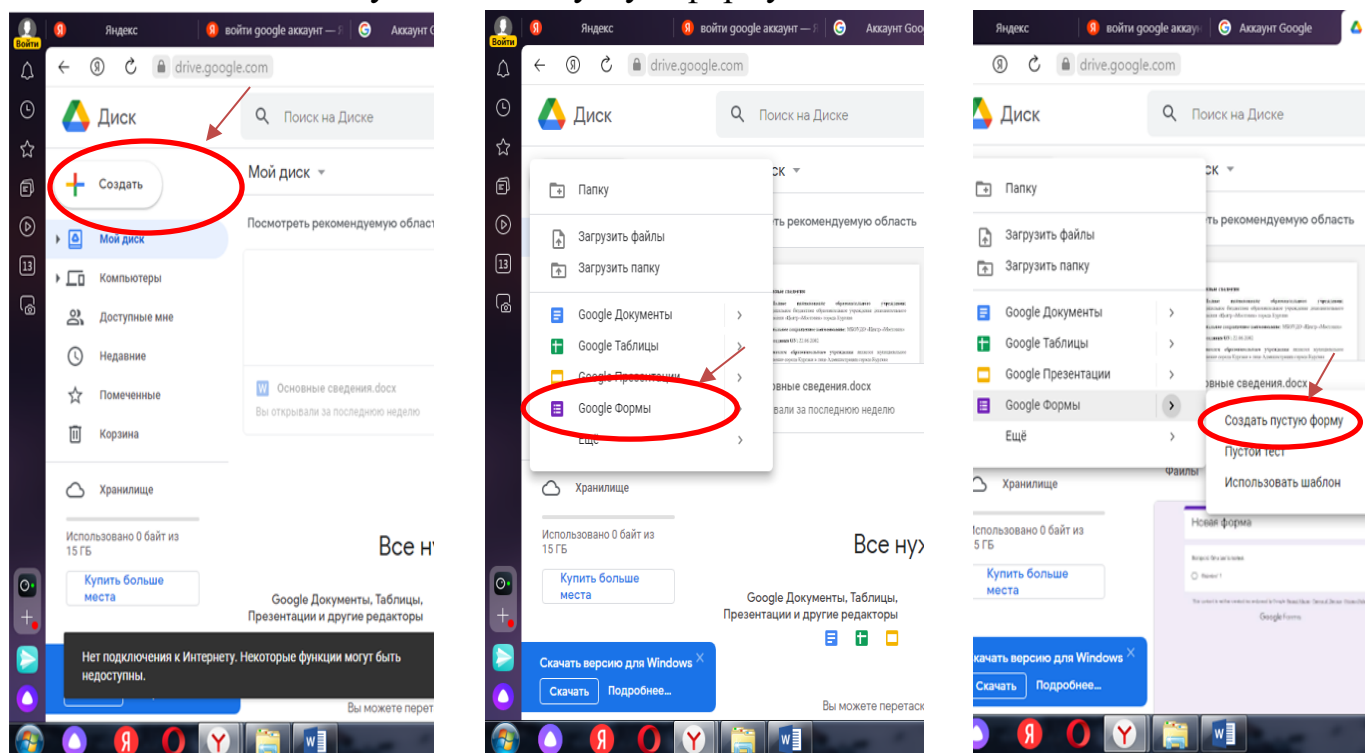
Войти
Яндекс
войти google аккаунт — Я
Аккаунт Goo
drive.google.com
Диск
Поиск на Диске
Создать
Мой диск
Посмотреть рекомендуемую област
Мой диск
Компьютеры
Доступные мне
Недавние
Помеченные
Корзина
Хранилище
Использовано 0 байт из 15 ГБ
Купить больше места
Основные сведения.docx
Вы открывали за последнюю неделю
Все н
Google Документы, Таблицы, Презентации и другие редакторы
Нет подключения к Интернету. Некоторые функции могут быть недоступны.
Вы можете перетас

Войти
Яндекс
войти google аккаунт — Я
Аккаунт Goo
drive.google.com
Диск
Поиск на Диске
Папку
Загрузить файлы
Загрузить папку
Google Документы
Google Таблицы
Google Презентации
Google Формы
Ещё
Посмотреть рекомендуемую область
вные сведения.docx
вали за последнюю неделю
Хранилище
Использовано 0 байт из 15 ГБ
Купить больше места
Все ну
Google Документы, Таблицы, Презентации и другие редакторы
Скачать версию для Windows
Скачать
Подробнее...
Вы можете перетаск

Яндекс
войти google аккаунт
Аккаунт Google
drive.google.com
Диск
Поиск на Диске
Папку
Загрузить файлы
Загрузить папку
Google Документы
Google Таблицы
Google Презентации
Google Формы
Ещё
ск
ь рекомендуемую область
овные сведения.docx
Создать пустую форму
Пустой тест
Использовать шаблон
Файлы
Хранилище
Использовано 0 байт из 5 ГБ
Купить больше места
Новая форма
Google Forms
качать версию для Windows
Скачать
Подробнее...